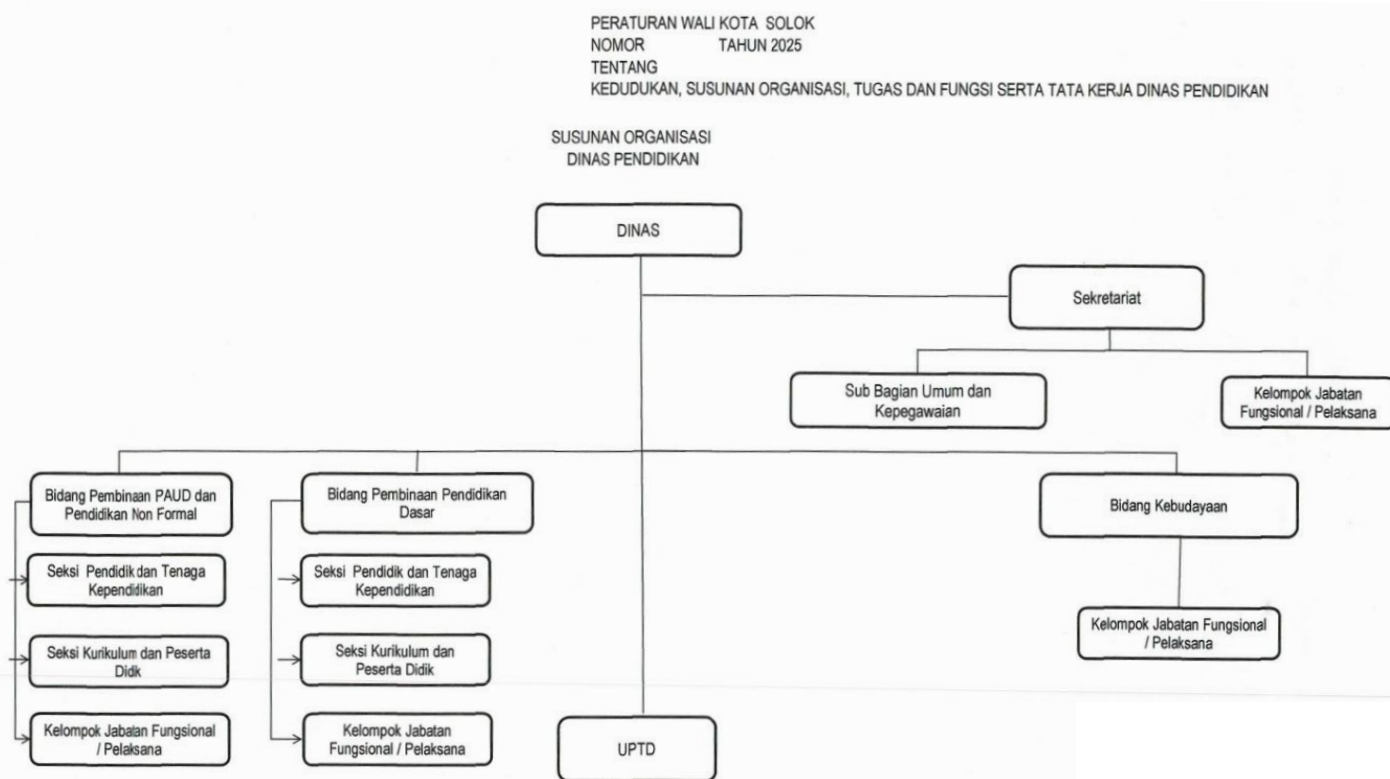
PERATURAN WALI KOTA SOLOK
NOMOR TAHUN 2025
TENTANG
KEDUDUKAN, SUSUNAN ORGANISASI, TUGAS DAN FUNGSI SERTA TATA KERJA DINAS PENDIDIKAN

SUSUNAN ORGANISASI
DINAS PENDIDIKAN

DINAS

Sekretariat

Sub Bagian Umum dan Kepegawaian

Kelompok Jabatan Fungsional / Pelaksana

Bidang Pembinaan PAUD dan Pendidikan Non Formal

Seksi Pendidik dan Tenaga Kependidikan

Seksi Kurikulum dan Peserta Didik

Kelompok Jabatan Fungsional / Pelaksana

Bidang Pembinaan Pendidikan Dasar

Seksi Pendidik dan Tenaga Kependidikan

Seksi Kurikulum dan Peserta Didik

Kelompok Jabatan Fungsional / Pelaksana

UPTD

Bidang Kebudayaan

Kelompok Jabatan Fungsional / Pelaksana